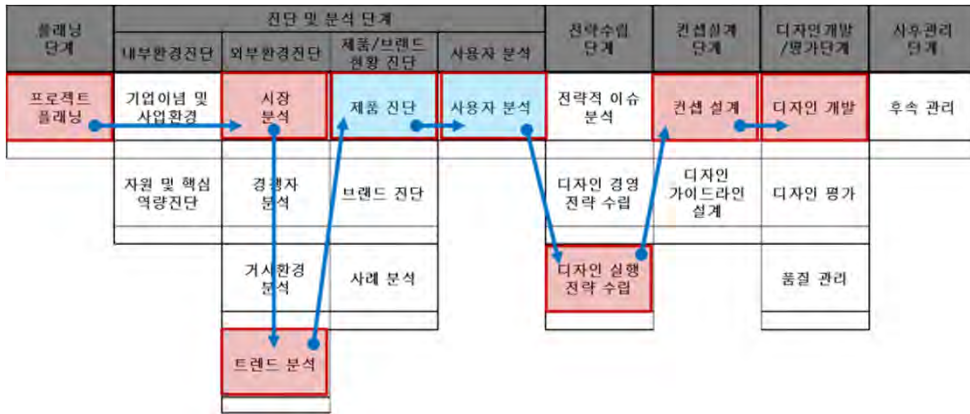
플래닝 단계

진단 및 분석 단계

내부환경진단

외부환경진단

제품/브랜드 현황 진단

사용자 분석

전략수립 단계

컨셉설계 단계

디자인개발 /평가단계

사후관리 단계

프로젝트 플래닝

기업이념 및 사업환경

시장 분석

제품 진단

사용자 분석

전략적 이슈 분석

컨셉 설계

디자인 개발

후속 관리

자원 및 핵심 역량진단

경쟁자 분석

브랜드 진단

디자인 경영 전략 수립

디자인 가이드라인 설계

디자인 평가

거시환경 분석

사례 분석

디자인 실행 전략 수립

품질 관리

트렌드 분석